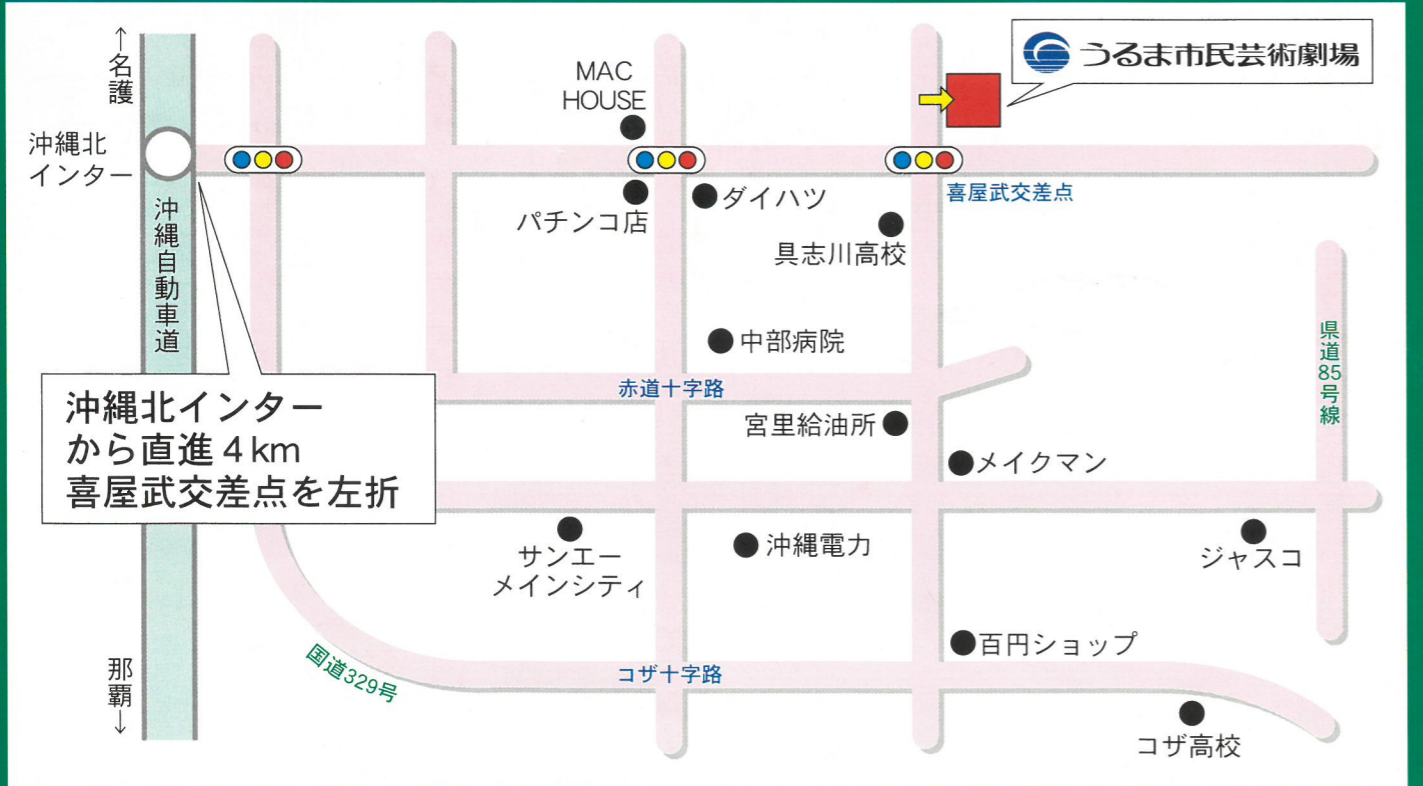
↑名護

沖縄北インター

沖縄自動車道

那覇↓

MAC HOUSE

うるま市民芸術劇場

喜屋武交差点

パチンコ店

ダイハツ

具志川高校

中部病院

赤道十字路

宮里給油所

メイクマン

県道85号線

沖縄北インターから直進４km
喜屋武交差点を左折

サンエーメインシティ

沖縄電力

ジャスコ

百円ショップ

国道329号

コザ十字路

コザ高校